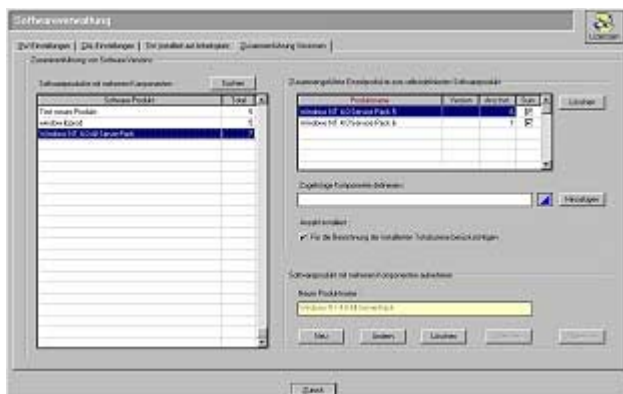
Softwareverwaltung

Löschen

SW Einstellungen | Glb. Einstellungen | SW installiert auf Arbeitsplatz | Zusammenführung Versionen

Zusammenführung von Software-Versionen

Softwareprodukte mit mehreren Komponenten

Suchen

| Software Produkt | Total |
|---|---|
| Test neues Produkt | 5 |
| window Kbtest | 5 |
| Windows NT 4.0 All Service Pack | 7 |

Zusammengeführte Einzelprodukt zum selbstdefinierten Softwareprodukt

| Produktname | Version | Anz Inst. | Sum |
|---|---|---|---|
| Windows NT 4.0 Service Pack 5 | | 6 | |
| Windows NT 4.0 Service Pack 6 | | 1 | |

Löschen

Zugehörige Komponente definieren

Hinzufügen

Anzahl Installat.

Für die Berechnung die installierten Totalsummen berücksichtigen

Softwareprodukt mit mehreren Komponenten aufnehmen

Neuer Produktname

Windows NT 4.0 All Service Pack

Neu | Ändern | Löschen | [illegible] | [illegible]

Zurück